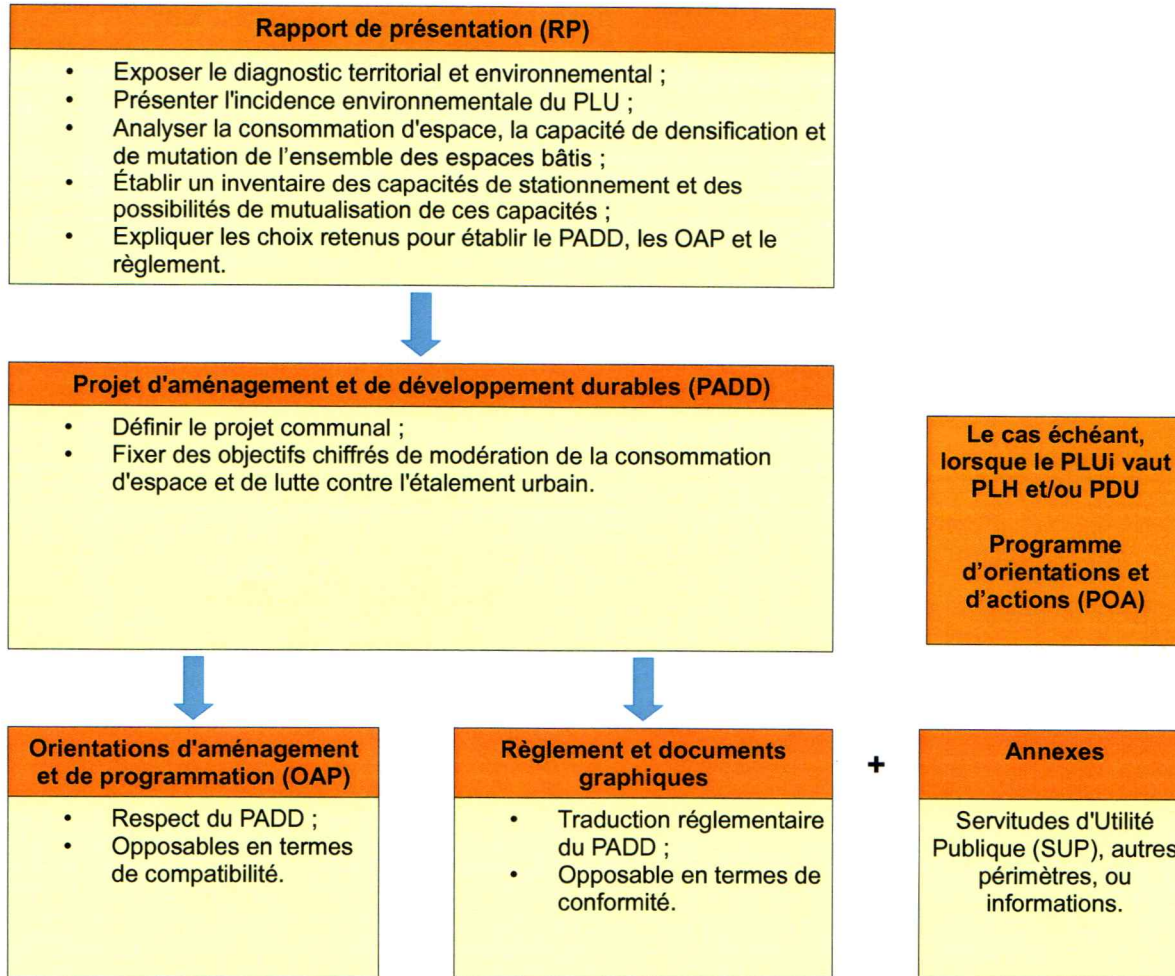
Rapport de présentation (RP)

- Exposer le diagnostic territorial et environnemental ;
- Présenter l'incidence environnementale du PLU ;
- Analyser la consommation d'espace, la capacité de densification et de mutation de l'ensemble des espaces bâtis ;
- Établir un inventaire des capacités de stationnement et des possibilités de mutualisation de ces capacités ;
- Expliquer les choix retenus pour établir le PADD, les OAP et le règlement.

Projet d'aménagement et de développement durables (PADD)

- Définir le projet communal ;
- Fixer des objectifs chiffrés de modération de la consommation d'espace et de lutte contre l'étalement urbain.

Le cas échéant, lorsque le PLUi vaut PLH et/ou PDU

Programme d'orientations et d'actions (POA)

Orientations d'aménagement et de programmation (OAP)

- Respect du PADD ;
- Opposables en termes de compatibilité.

Règlement et documents graphiques

- Traduction réglementaire du PADD ;
- Opposable en termes de conformité.

+

Annexes

Servitudes d'Utilité Publique (SUP), autres périmètres, ou informations.